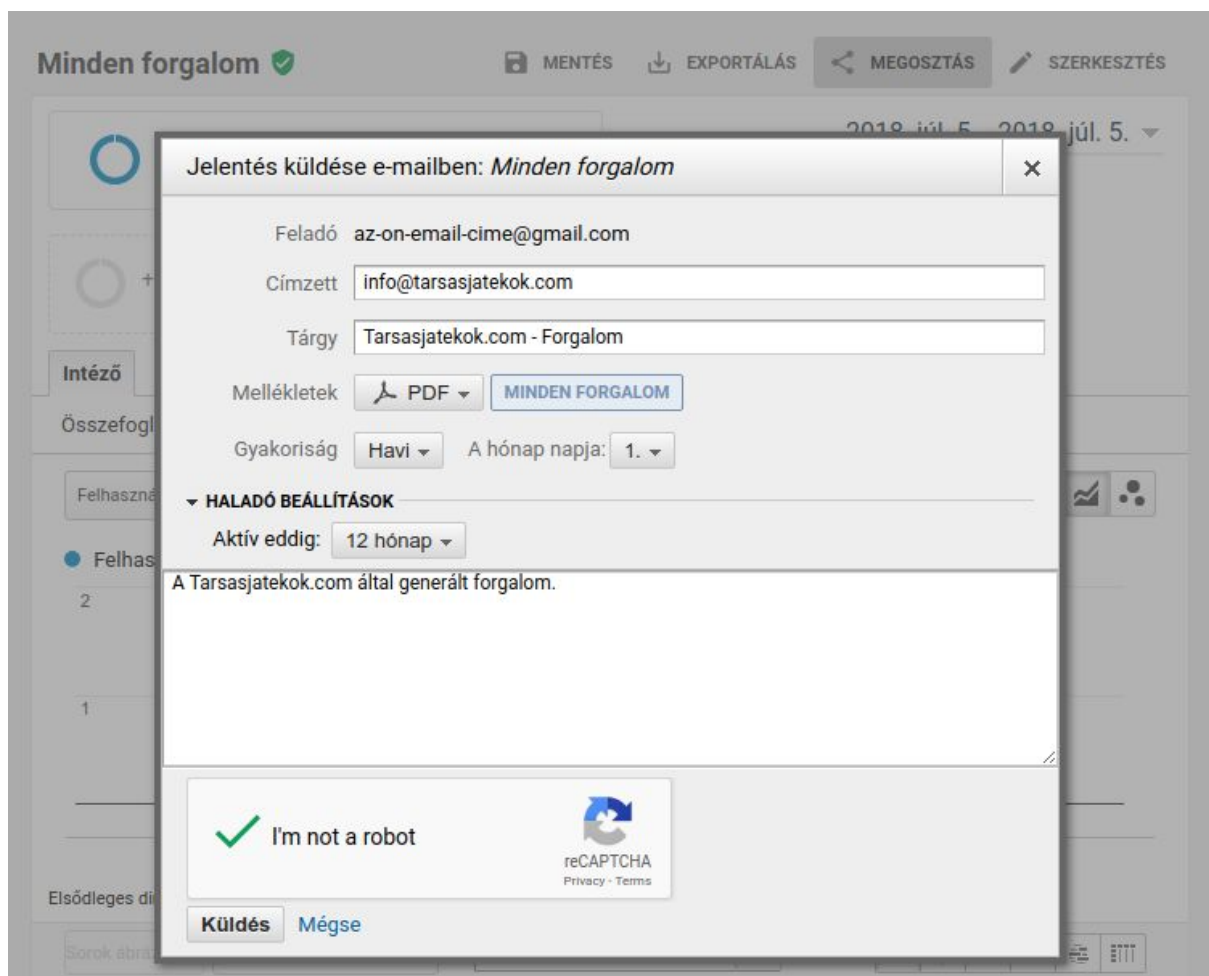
Minden forgalom

MENTÉS EXPORTÁLÁS MEGOSZTÁS SZERKESZTÉS

2018. júl. 5. - 2018. júl. 5.

Jelentés küldése e-mailben: *Minden forgalom*

×

Feladó az-on-email-cime@gmail.com

Címzett info@tarsasjatekok.com

Tárgy Tarsasjatekok.com - Forgalom

Mellékletek PDF MINDEN FORGALOM

Gyakoriság Havi A hónap napja: 1.

HALADÓ BEÁLLÍTÁSOK

Aktív eddig: 12 hónap

A Tarsasjatekok.com által generált forgalom.

I'm not a robot

reCAPTCHA
Privacy - Terms

Küldés Mégse

Intéző

Összefogl

Felhaszná

Felhas

2

1

Elsődleges di

Sorok ábráz